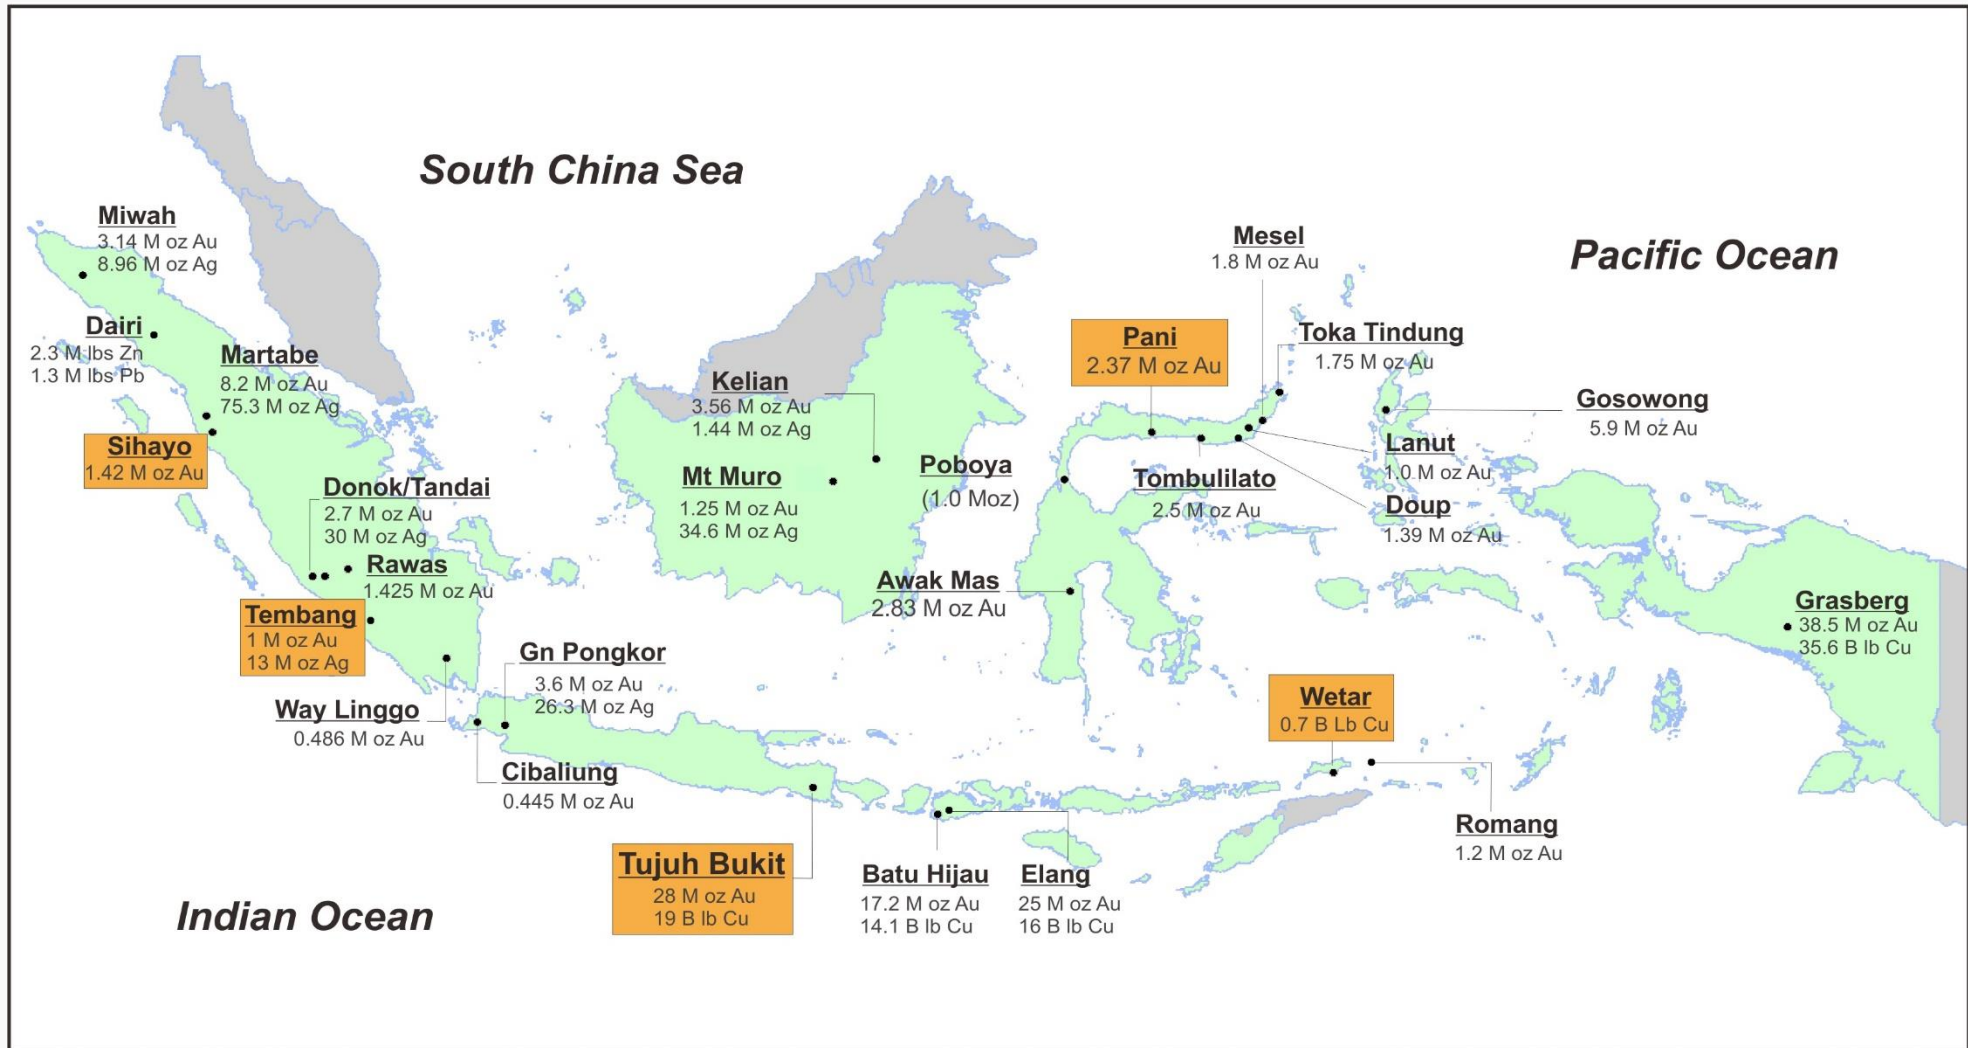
South China Sea

Pacific Ocean

Indian Ocean

Miwah
3.14 M oz Au
8.96 M oz Ag

Dairi
2.3 M lbs Zn
1.3 M lbs Pb

Martabe
8.2 M oz Au
75.3 M oz Ag

Sihayo
1.42 M oz Au

Donok/Tandai
2.7 M oz Au
30 M oz Ag

Rawas
1.425 M oz Au

Tembang
1 M oz Au
13 M oz Ag

Way Linggo
0.486 M oz Au

Gn Pongkor
3.6 M oz Au
26.3 M oz Ag

Cibaliung
0.445 M oz Au

Tujuh Bukit
28 M oz Au
19 B lb Cu

Kelian
3.56 M oz Au
1.44 M oz Ag

Mt Muro
1.25 M oz Au
34.6 M oz Ag

Poboya
(1.0 Moz)

Awak Mas
2.83 M oz Au

Batu Hijau
17.2 M oz Au
14.1 B lb Cu

Elang
25 M oz Au
16 B lb Cu

Mesel
1.8 M oz Au

Pani
2.37 M oz Au

Toka Tindung
1.75 M oz Au

Gosowong
5.9 M oz Au

Lanut
1.0 M oz Au

Tombulilato
2.5 M oz Au

Doup
1.39 M oz Au

Grasberg
38.5 M oz Au
35.6 B lb Cu

Wetar
0.7 B Lb Cu

Romang
1.2 M oz Au